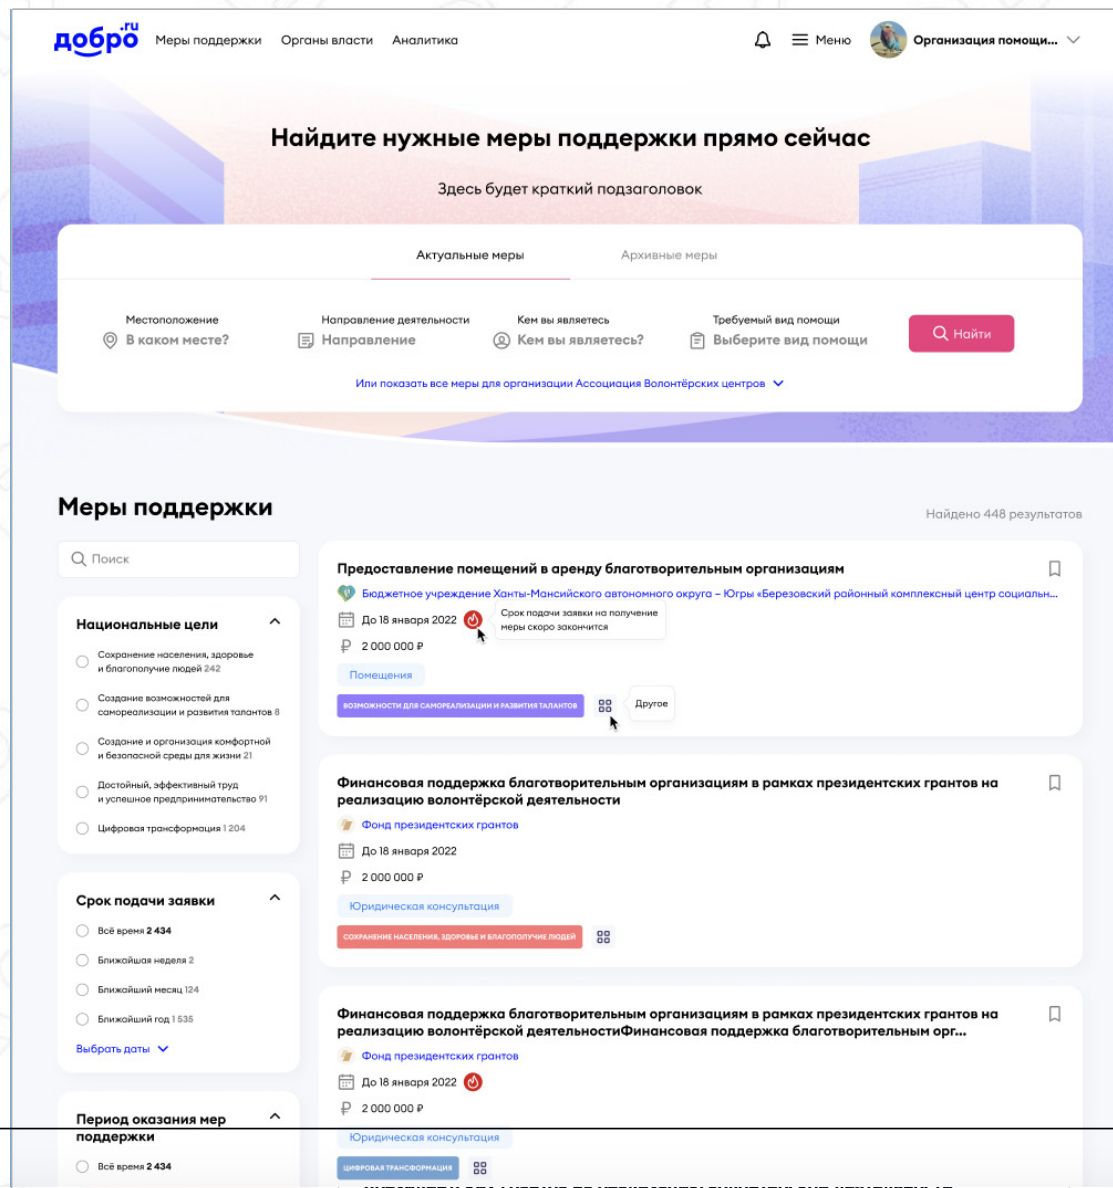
добро.ru Меры поддержки Органы власти Аналитика

Меню Организация помощи...

Найдите нужные меры поддержки прямо сейчас

Здесь будет краткий подзаголовок

Актуальные меры Архивные меры

Местоположение
В каком месте?

Направление деятельности
Направление

Кем вы являетесь
Кем вы являетесь?

Требуемый вид помощи
Выберите вид помощи

Найти

Или показать все меры для организации Ассоциация Волонтёрских центров

Меры поддержки

Найдено 448 результатов

Поиск

Национальные цели
Сохранение населения, здоровье и благополучие людей 242
Создание возможностей для самореализации и развития талантов 8
Создание и организация комфортной и безопасной среды для жизни 21
Достойный, эффективный труд и успешное предпринимательство 91
Цифровая трансформация 1 204

Срок подачи заявки
Всё время 2 434
Ближайшая неделя 2
Ближайший месяц 124
Ближайший год 1 535
Выбрать даты

Период оказания мер поддержки
Всё время 2 434

Предоставление помещений в аренду благотворительным организациям
Бюджетное учреждение Ханты-Мансийского автономного округа – Югры «Березовский районный комплексный центр социальн...
До 18 января 2022
Срок подачи заявки на получение меры скоро закончится
2 000 000 ₽
Помещения
ВОЗМОЖНОСТИ ДЛЯ САМОРЕАЛИЗАЦИИ И РАЗВИТИЯ ТАЛАНТОВ
Другое

Финансовая поддержка благотворительным организациям в рамках президентских грантов на реализацию волонтёрской деятельности
Фонд президентских грантов
До 18 января 2022
2 000 000 ₽
Юридическая консультация
СОХРАНЕНИЕ НАСЕЛЕНИЯ, ЗДОРОВЬЕ И БЛАГОПОЛУЧИЕ ЛЮДЕЙ

Финансовая поддержка благотворительным организациям в рамках президентских грантов на реализацию волонтёрской деятельностиФинансовая поддержка благотворительным орг...
Фонд президентских грантов
До 18 января 2022
2 000 000 ₽
Юридическая консультация
ЦИФРОВАЯ ТРАНСФОРМАЦИЯ